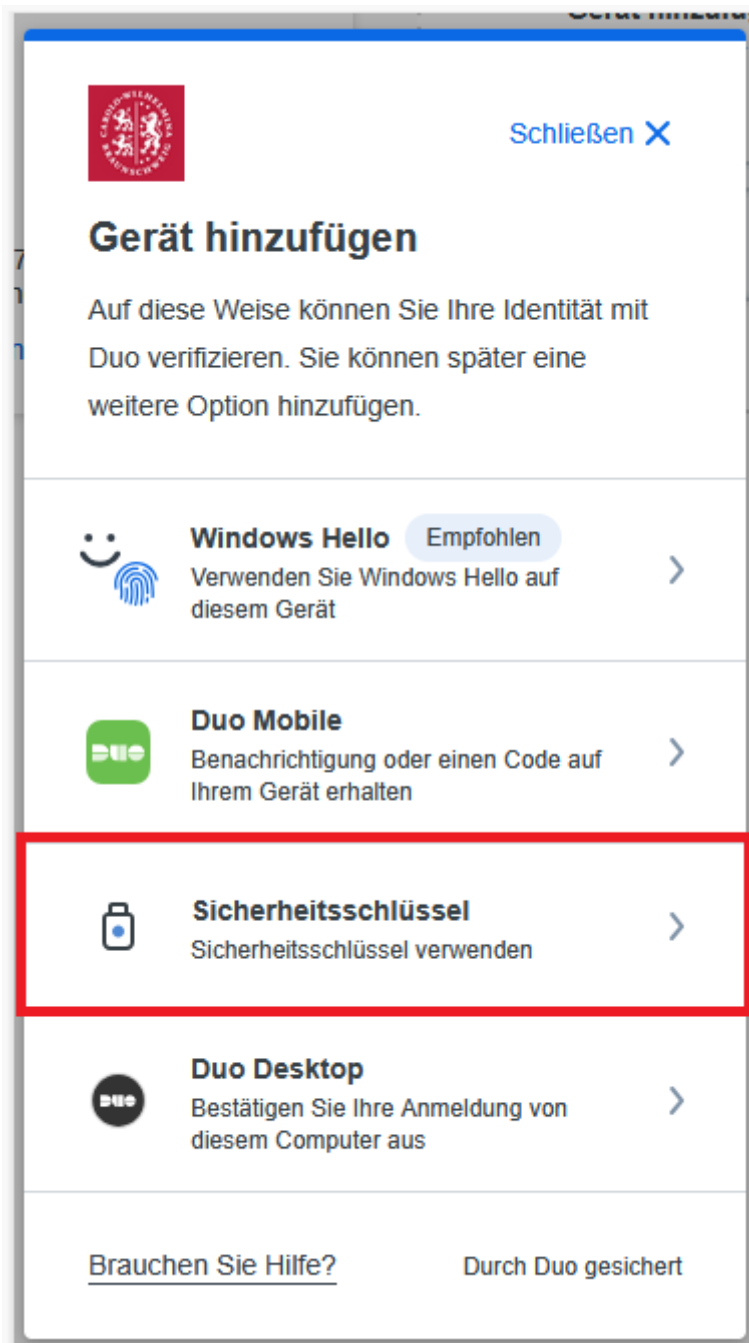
Gerät hinzufü

CAROLO-WILHELMINA BRAUNSCHWEIG

Schließen ✕

Gerät hinzufügen

Auf diese Weise können Sie Ihre Identität mit Duo verifizieren. Sie können später eine weitere Option hinzufügen.

Windows Hello Empfohlen
Verwenden Sie Windows Hello auf diesem Gerät

DUO

Duo Mobile
Benachrichtigung oder einen Code auf Ihrem Gerät erhalten

Sicherheitsschlüssel
Sicherheitsschlüssel verwenden

DUO

Duo Desktop
Bestätigen Sie Ihre Anmeldung von diesem Computer aus

Brauchen Sie Hilfe?

Durch Duo gesichert